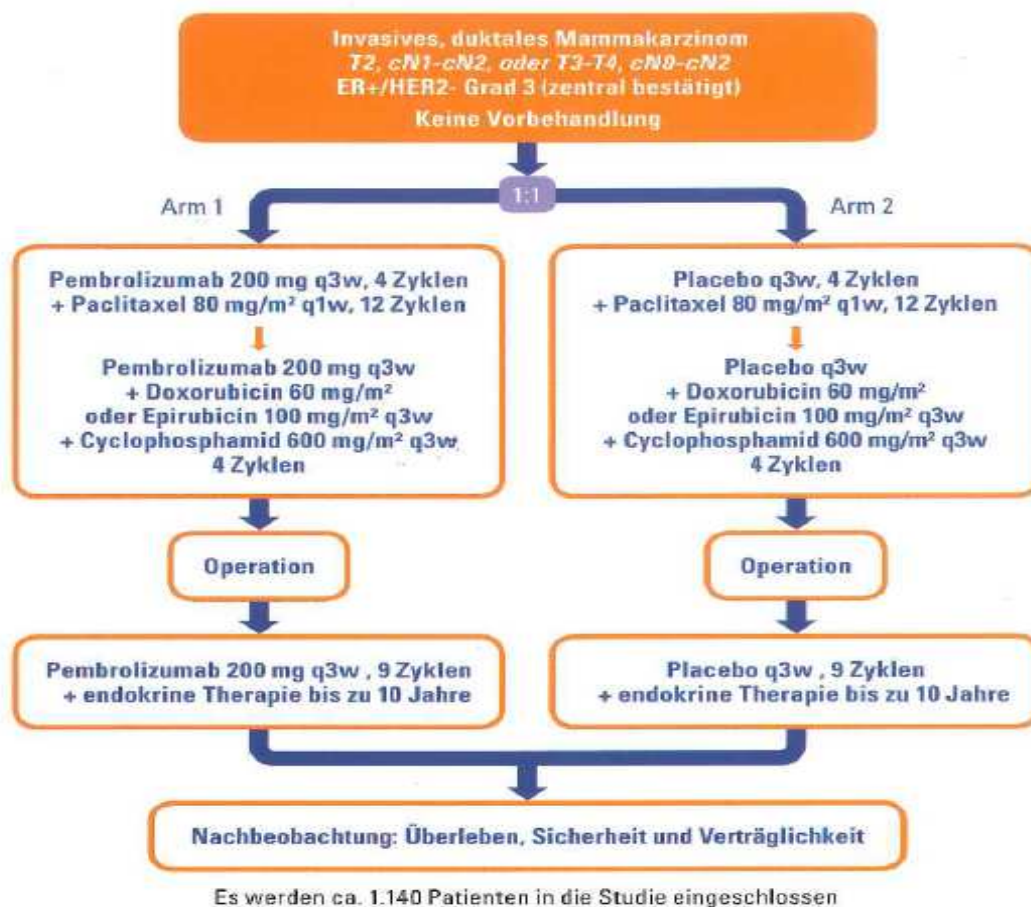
Invasives, duktales Mammakarzinom
T2, cN1-cN2, oder T3-T4, cN0-cN2
ER+/HER2- Grad 3 (zentral bestätigt)
Keine Vorbehandlung

1:1

Arm 1

Arm 2

Pembrolizumab 200 mg q3w, 4 Zyklen
+ Paclitaxel 80 mg/m² q1w, 12 Zyklen

Pembrolizumab 200 mg q3w
+ Doxorubicin 60 mg/m²
oder Epirubicin 100 mg/m² q3w
+ Cyclophosphamid 600 mg/m² q3w
4 Zyklen

Placebo q3w, 4 Zyklen
+ Paclitaxel 80 mg/m² q1w, 12 Zyklen

Placebo q3w
+ Doxorubicin 60 mg/m²
oder Epirubicin 100 mg/m² q3w
+ Cyclophosphamid 600 mg/m² q3w
4 Zyklen

Operation

Operation

Pembrolizumab 200 mg q3w , 9 Zyklen
+ endokrine Therapie bis zu 10 Jahre

Placebo q3w , 9 Zyklen
+ endokrine Therapie bis zu 10 Jahre

Nachbeobachtung: Überleben, Sicherheit und Verträglichkeit

Es werden ca. 1.140 Patienten in die Studie eingeschlossen